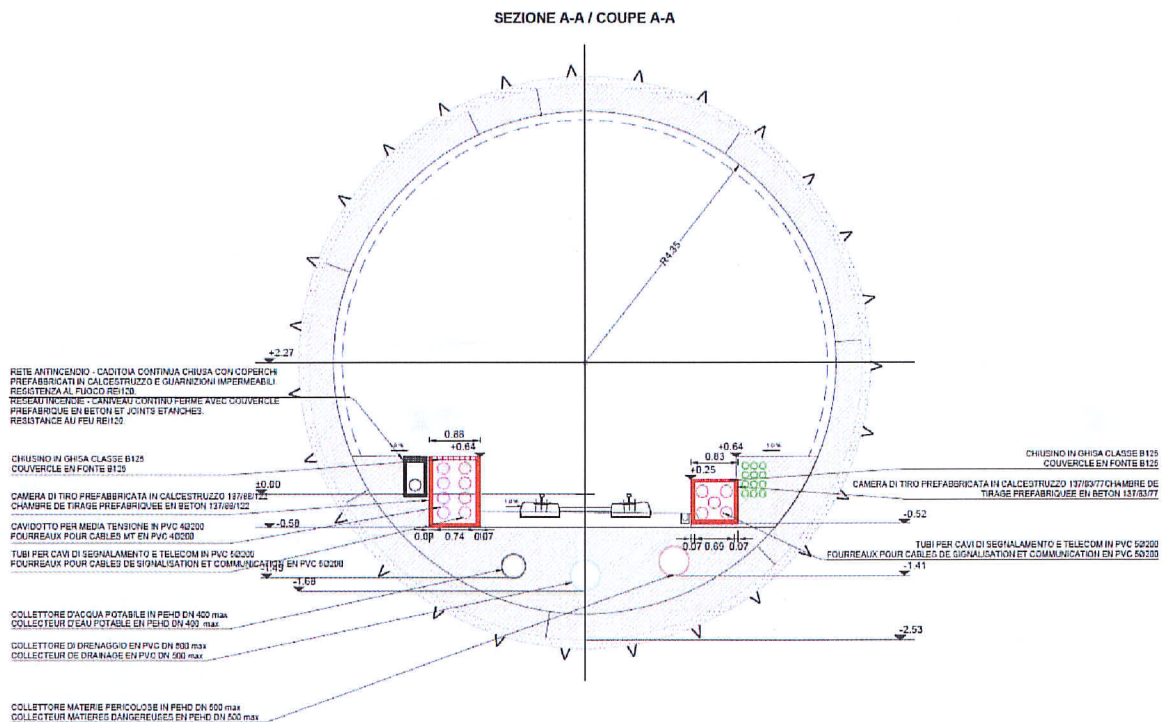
SEZIONE A-A / COUPE A-A

R4.35

+2.27

RETE ANTINCENDIO - CADITOIA CONTINUA CHIUSA CON COPERCHI PREFABBRICATI IN CALCESTRUZZO E GUARNIZIONI IMPERMEABILI. RESISTENZA AL FUOCO REI120
RESEAU INCENDIE - CANIVEAU CONTINU FERME AVEC COUVERCLE PREFABRIQUE EN BETON ET JOINTS ETANCHES. RESISTANCE AU FEU REI120

CHIUSINO IN GHISA CLASSE B125
COUVERCLE EN FONTE B125

CAMERA DI TIRO PREFABBRICATA IN CALCESTRUZZO 137/88/122
CHAMBRE DE TIRAGE PREFABRIQUEE EN BETON 137/88/122

CAVIDOTTO PER MEDIA TENSIONE IN PVC 40200
FOURREAUX POUR CABLES MT EN PVC 40200

TUBI PER CAVI DI SEGNALAMENTO E TELECOM IN PVC 50200
FOURREAUX POUR CABLES DE SIGNALISATION ET COMMUNICATION EN PVC 50200

COLLETTORE D'ACQUA POTABILE IN PEHD DN 400 max
COLLECTEUR D'EAU POTABLE EN PEHD DN 400 max

COLLETTORE DI DRENAGGIO IN PVC DN 500 max
COLLECTEUR DE DRAINAGE EN PVC DN 500 max

COLLETTORE MATERIE PERICOLOSE IN PEHD DN 500 max
COLLECTEUR MATIERES DANGEREUSES EN PEHD DN 500 max

0.88
+0.64
±0.00
-0.58
0.07 0.74 0.07
-1.49
-1.68

+0.64
0.83
+0.25
-0.52
0.07 0.69 0.07
-1.41
-2.53

CHIUSINO IN GHISA CLASSE B125
COUVERCLE EN FONTE B125

CAMERA DI TIRO PREFABBRICATA IN CALCESTRUZZO 137/83/77 CHAMBRE DE TIRAGE PREFABRIQUEE EN BETON 137/83/77

TUBI PER CAVI DI SEGNALAMENTO E TELECOM IN PVC 50200
FOURREAUX POUR CABLES DE SIGNALISATION ET COMMUNICATION EN PVC 50200